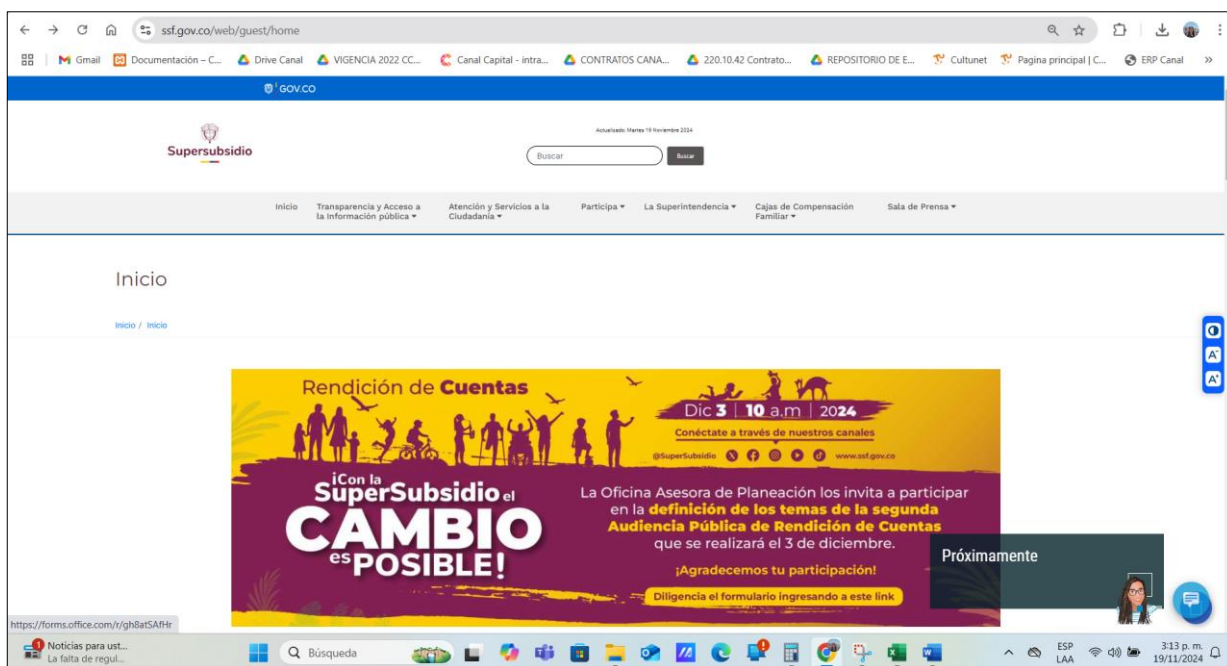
ssf.gov.co/web/guest/home

Gmail | Documentación – C... | Drive Canal | VIGENCIA 2022 CC... | Canal Capital - intra... | CONTRATOS CANA... | 220.10.42 Contrato... | REPOSITORIO DE E... | Cultunet | Pagina principal | C... | ERP Canal

GOV.CO

Supersubsidio

Actualizado: Martes 19 Noviembre 2024

Buscar | Buscar

Inicio | Transparencia y Acceso a la Información pública ▾ | Atención y Servicios a la Ciudadanía ▾ | Participa ▾ | La Superintendencia ▾ | Cajas de Compensación Familiar ▾ | Sala de Prensa ▾

Inicio

Inicio / Inicio

Rendición de Cuentas

Dic 3 | 10 a.m | 2024

Conéctate a través de nuestros canales

@SuperSubsidio www.ssf.gov.co

¡Con la SuperSubsidio el CAMBIO es POSIBLE!

La Oficina Asesora de Planeación los invita a participar en la definición de los temas de la segunda Audiencia Pública de Rendición de Cuentas que se realizará el 3 de diciembre.

¡Agradecemos tu participación!

Diligencia el formulario ingresando a este link

Próximamente

https://forms.office.com/r/gh8atSAfHr

Noticias para ust... La falta de regul...

Búsqueda

ESP LAA

3:13 p. m. 19/11/2024